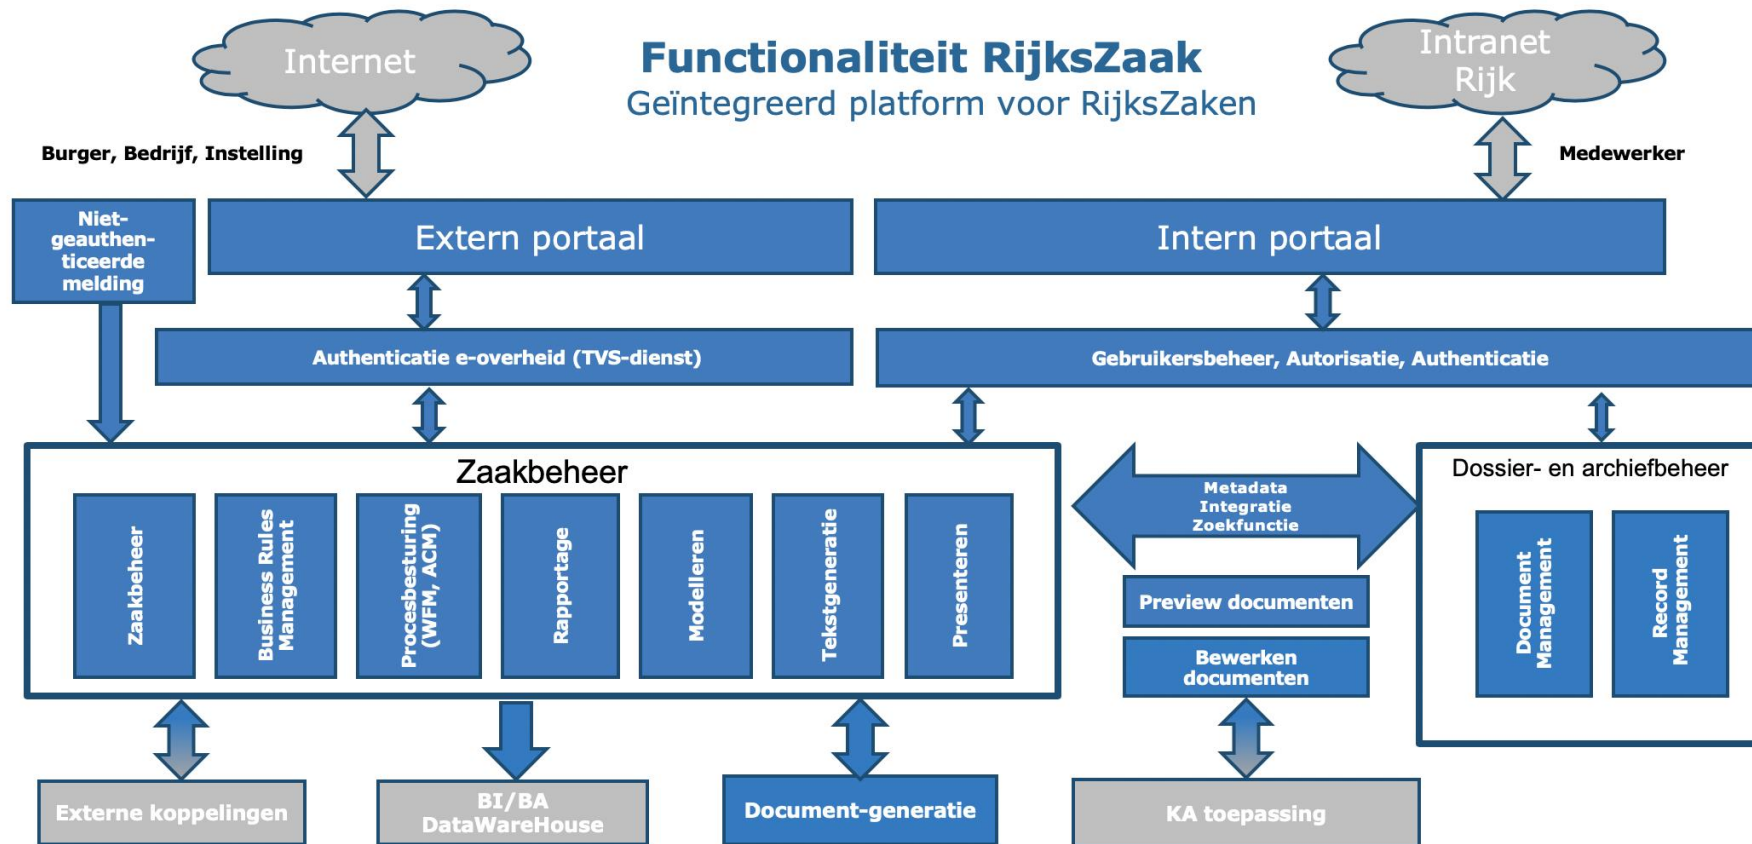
Internet

Functionaliteit RijksZaak
Geïntegreerd platform voor RijksZaken

Intranet Rijk

Burger, Bedrijf, Instelling

Medewerker

Niet-geauthenticeerde melding

Extern portaal

Intern portaal

Authenticatie e-overheid (TVS-dienst)

Gebruikersbeheer, Autorisatie, Authenticatie

Zaakbeheer

Zaakbeheer

Business Rules Management

Procesbesturing (WFM, ACM)

Rapportage

Modelleren

Tekstgeneratie

Presenteren

Metadata Integratie Zoekfunctie

Preview documenten

Bewerken documenten

Dossier- en archiefbeheer

Document Management

Record Management

Externe koppelingen

BI/BA DataWareHouse

Document-generatie

KA toepassing